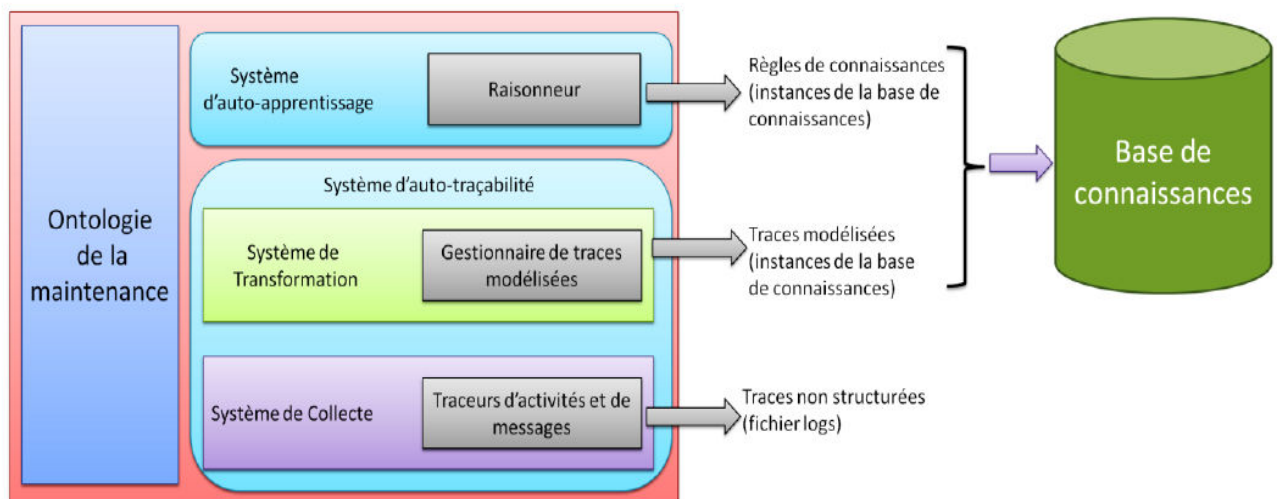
Ontologie de la maintenance

Système d'auto-apprentissage

Raisonneur

Règles de connaissances (instances de la base de connaissances)

Système d'auto-traçabilité

Système de Transformation

Gestionnaire de traces modélisées

Traces modélisées (instances de la base de connaissances)

Système de Collecte

Traceurs d'activités et de messages

Traces non structurées (fichier logs)

Base de connaissances